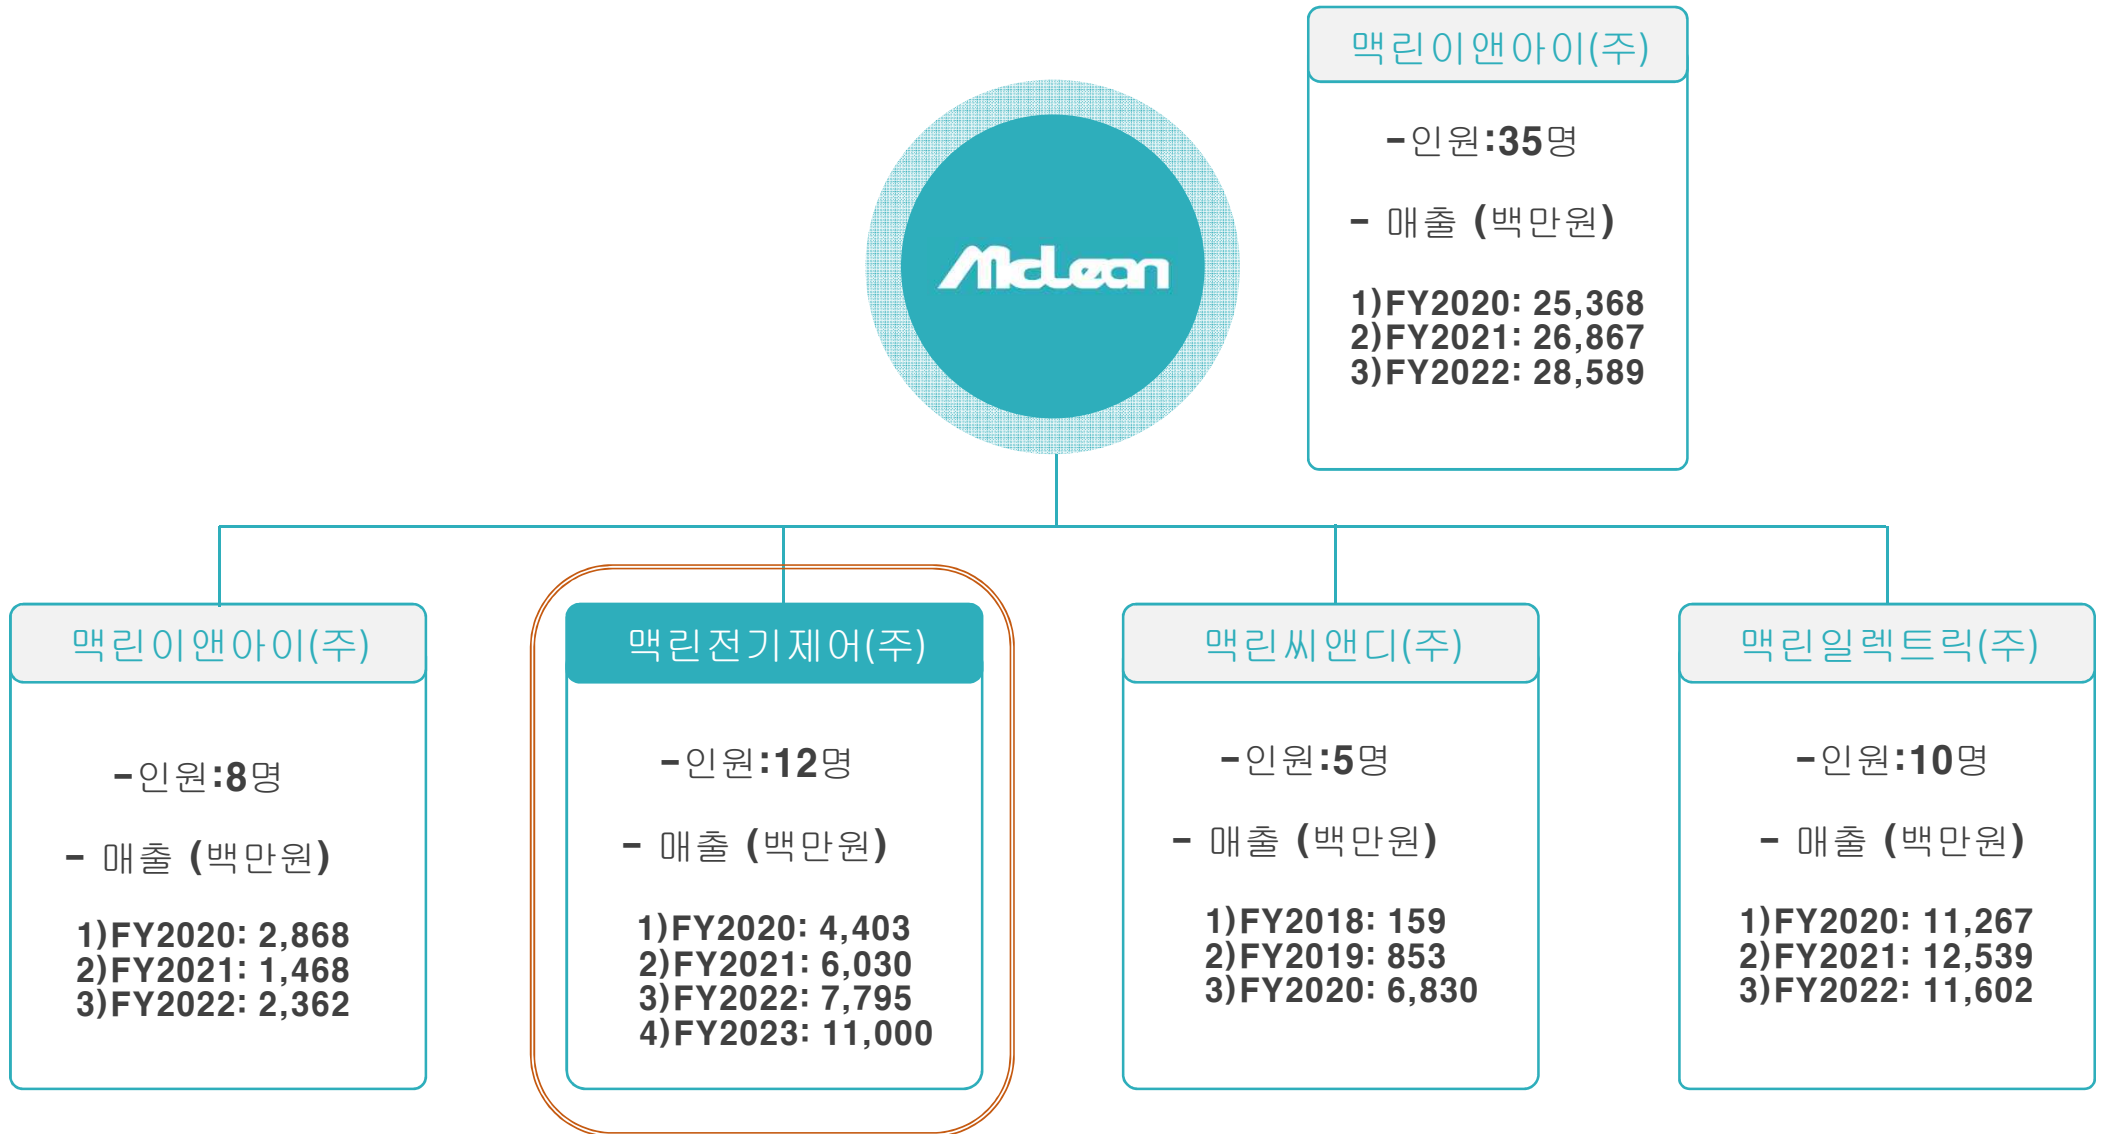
McLean

맥린이앤아이(주)

-인원:35명

- 매출 (백만원)

1)FY2020: 25,368
2)FY2021: 26,867
3)FY2022: 28,589

맥린이앤아이(주)

-인원:8명

- 매출 (백만원)

1)FY2020: 2,868
2)FY2021: 1,468
3)FY2022: 2,362

맥린전기제어(주)

-인원:12명

- 매출 (백만원)

1)FY2020: 4,403
2)FY2021: 6,030
3)FY2022: 7,795
4)FY2023: 11,000

맥린씨앤디(주)

-인원:5명

- 매출 (백만원)

1)FY2018: 159
2)FY2019: 853
3)FY2020: 6,830

맥린일렉트릭(주)

-인원:10명

- 매출 (백만원)

1)FY2020: 11,267
2)FY2021: 12,539
3)FY2022: 11,602